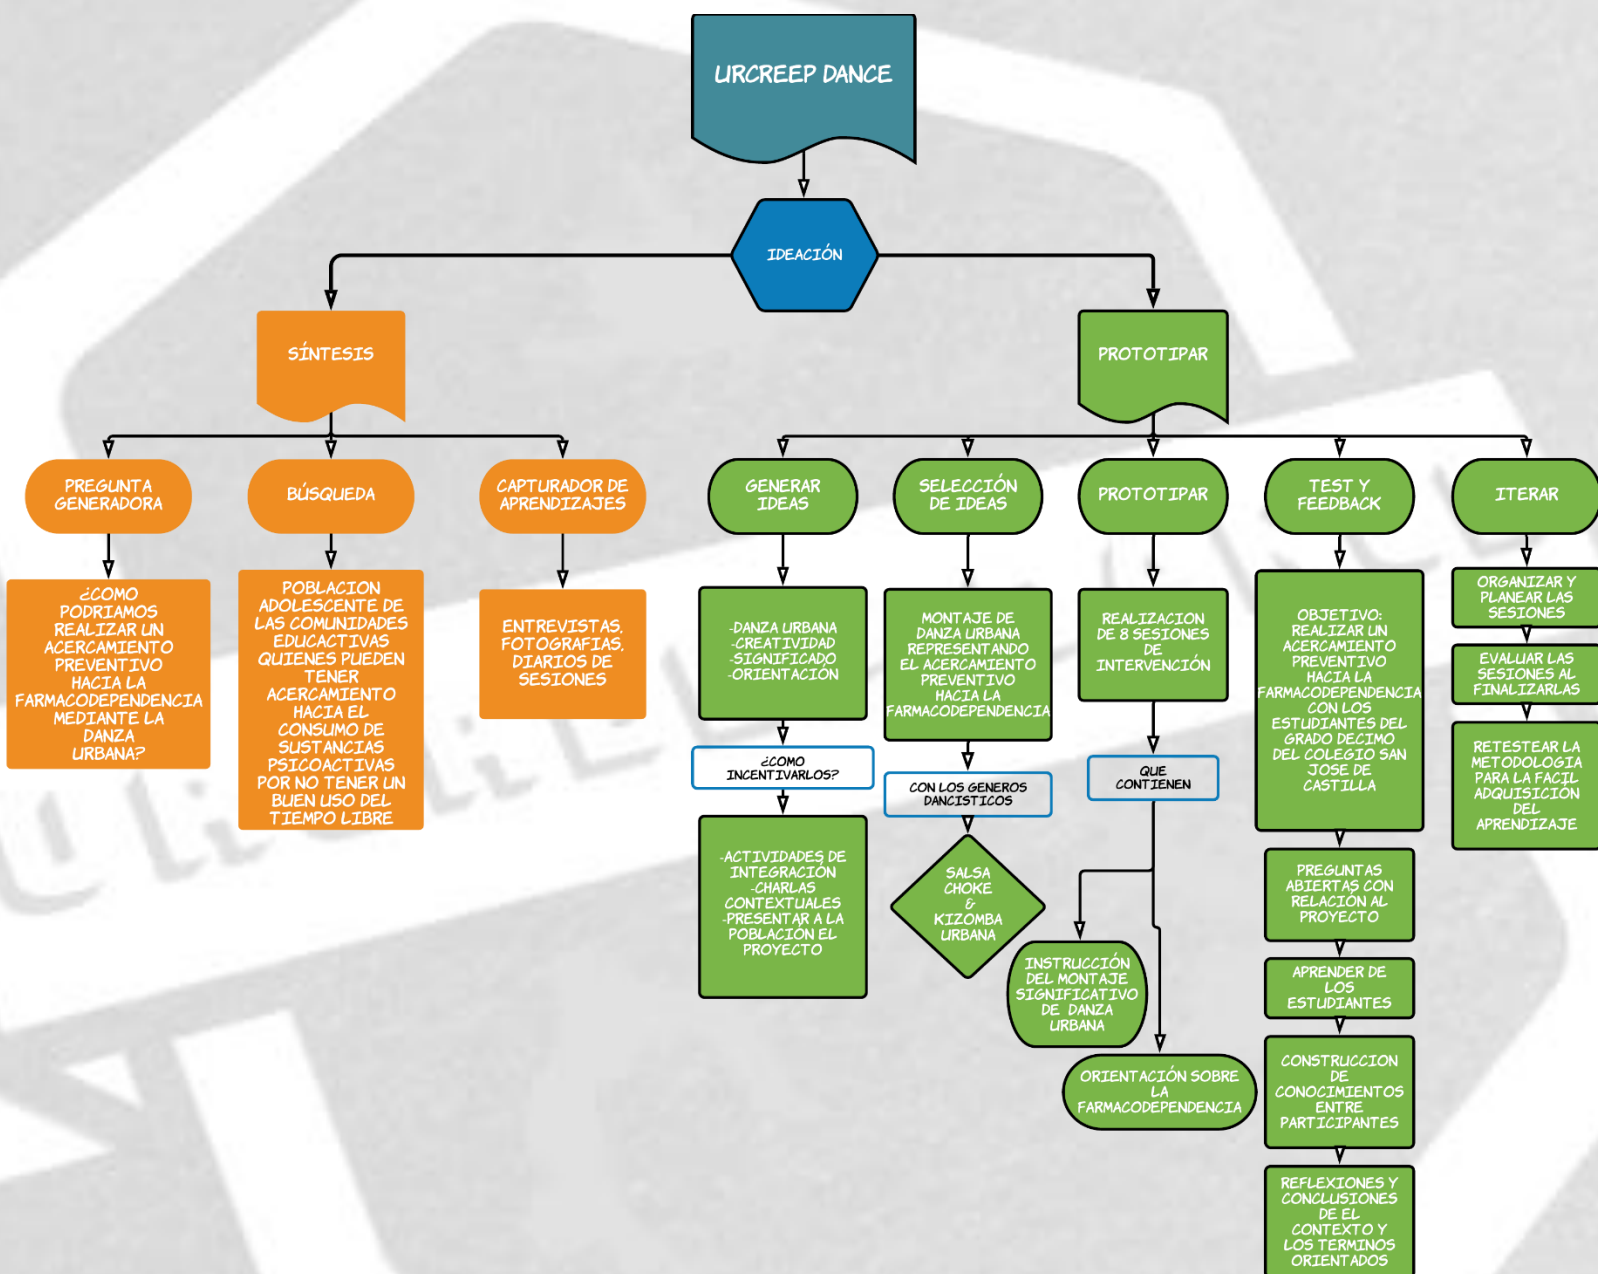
URCREEP DANCE

IDEACIÓN

SÍNTESIS

PROTOTIPAR

PREGUNTA GENERADORA

¿COMO PODRIAMOS REALIZAR UN ACERCAMIENTO PREVENTIVO HACIA LA FARMACODEPENDENCIA MEDIANTE LA DANZA URBANA?

BÚSQUEDA

POBLACION ADOLESCENTE DE LAS COMUNIDADES EDUCACTIVAS QUIENES PUEDEN TENER ACERCAMIENTO HACIA EL CONSUMO DE SUSTANCIAS PSICOACTIVAS POR NO TENER UN BUEN USO DEL TIEMPO LIBRE

CAPTURADOR DE APRENDIZAJES

ENTREVISTAS, FOTOGRAFIAS, DIARIOS DE SESIONES

GENERAR IDEAS

-DANZA URBANA
-CREATIVIDAD
-SIGNIFICADO
-ORIENTACIÓN

¿COMO INCENTIVARLOS?

-ACTIVIDADES DE INTEGRACIÓN
-CHARLAS CONTEXTUALES
-PRESENTAR A LA POBLACIÓN EL PROYECTO

SELECCIÓN DE IDEAS

MONTAJE DE DANZA URBANA REPRESENTANDO EL ACERCAMIENTO PREVENTIVO HACIA LA FARMACODEPENDENCIA

CON LOS GENEROS DANCISTICOS

SALSA CHOKE & KIZOMBA URBANA

PROTOTIPAR

REALIZACION DE 8 SESIONES DE INTERVENCIÓN

QUE CONTIENEN

INSTRUCCIÓN DEL MONTAJE SIGNIFICATIVO DE DANZA URBANA

ORIENTACIÓN SOBRE LA FARMACODEPENDENCIA

TEST Y FEEDBACK

OBJETIVO: REALIZAR UN ACERCAMIENTO PREVENTIVO HACIA LA FARMACODEPENDENCIA CON LOS ESTUDIANTES DEL GRADO DECIMO DEL COLEGIO SAN JOSE DE CASTILLA

PREGUNTAS ABIERTAS CON RELACIÓN AL PROYECTO

APRENDER DE LOS ESTUDIANTES

CONSTRUCCION DE CONOCIMIENTOS ENTRE PARTICIPANTES

REFLEXIONES Y CONCLUSIONES DE EL CONTEXTO Y LOS TERMINOS ORIENTADOS

ITERAR

ORGANIZAR Y PLANEAR LAS SESIONES

EVALUAR LAS SESIONES AL FINALIZARLAS

RETESTEAR LA METODOLOGIA PARA LA FACIL ADQUISICIÓN DEL APRENDIZAJE